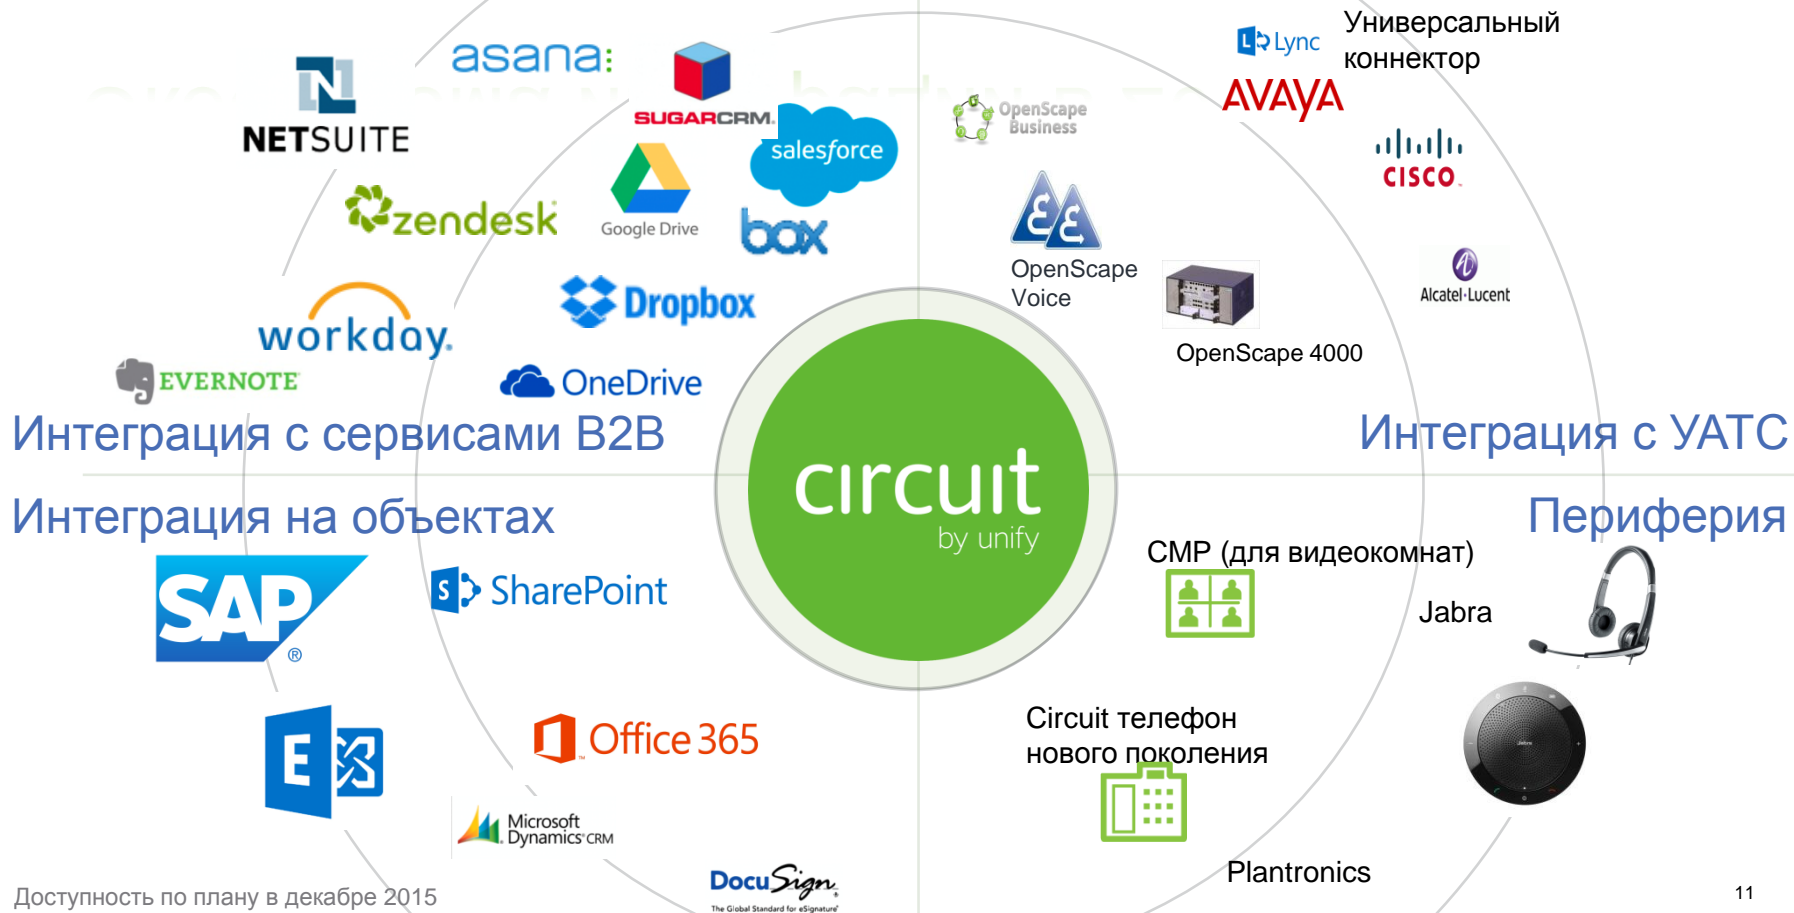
asana
NETSUITE
SUGARCRM
salesforce
zendesk
Google Drive
box
Dropbox
workday.
EVERNOTE
OneDrive
Интеграция с сервисами B2B
Интеграция на объектах
SAP
SharePoint
Office 365
Microsoft Dynamics CRM
DocuSign
The Global Standard for eSignature
Доступность по плану в декабре 2015

circuit
by unify

Lync
Универсальный коннектор
AVAYA
OpenScape Business
cisco
OpenScape Voice
Alcatel·Lucent
OpenScape 4000
Интеграция с УАТС
Периферия
CMP (для видеокомнат)
Jabra
Circuit телефон нового поколения
Plantronics
11